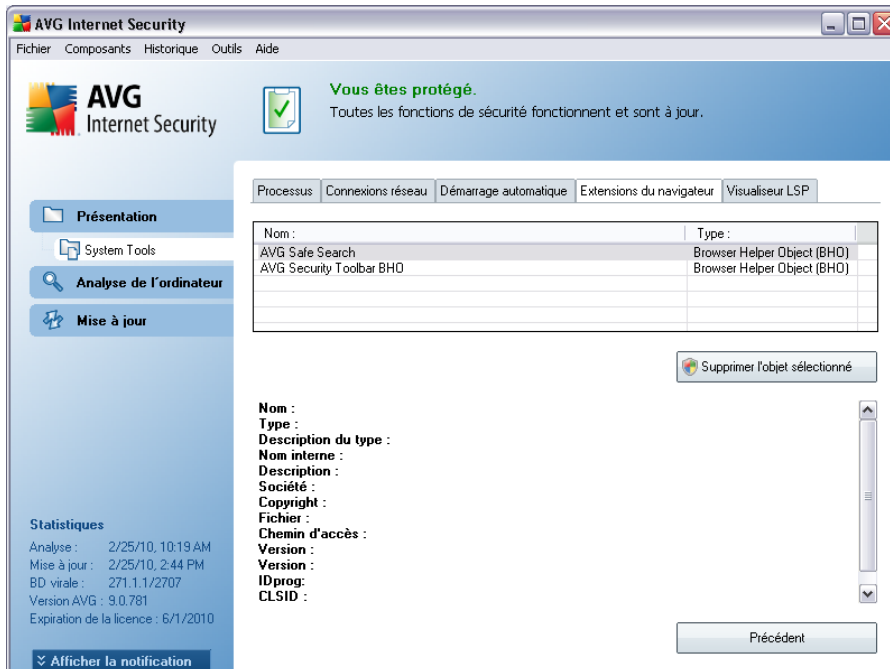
AVG Internet Security

Fichier Composants Historique Outils Aide

AVG Internet Security

Vous êtes protégé.
Toutes les fonctions de sécurité fonctionnent et sont à jour.

Présentation

System Tools

Analyse de l'ordinateur

Mise à jour

Processus | Connexions réseau | Démarrage automatique | Extensions du navigateur | Visualiseur LSP

| Nom : | Type : |
|---|---|
| AVG Safe Search | Browser Helper Object (BHO) |
| AVG Security Toolbar BHO | Browser Helper Object (BHO) |

Supprimer l'objet sélectionné

Nom :
Type :
Description du type :
Nom interne :
Description :
Société :
Copyright :
Fichier :
Chemin d'accès :
Version :
Version :
IDprog:
CLSID :

Statistiques
Analyse : 2/25/10, 10:19 AM
Mise à jour : 2/25/10, 2:44 PM
BD virale : 271.1.1/2707
Version AVG : 9.0.781
Expiration de la licence : 6/1/2010

Afficher la notification

Précédent